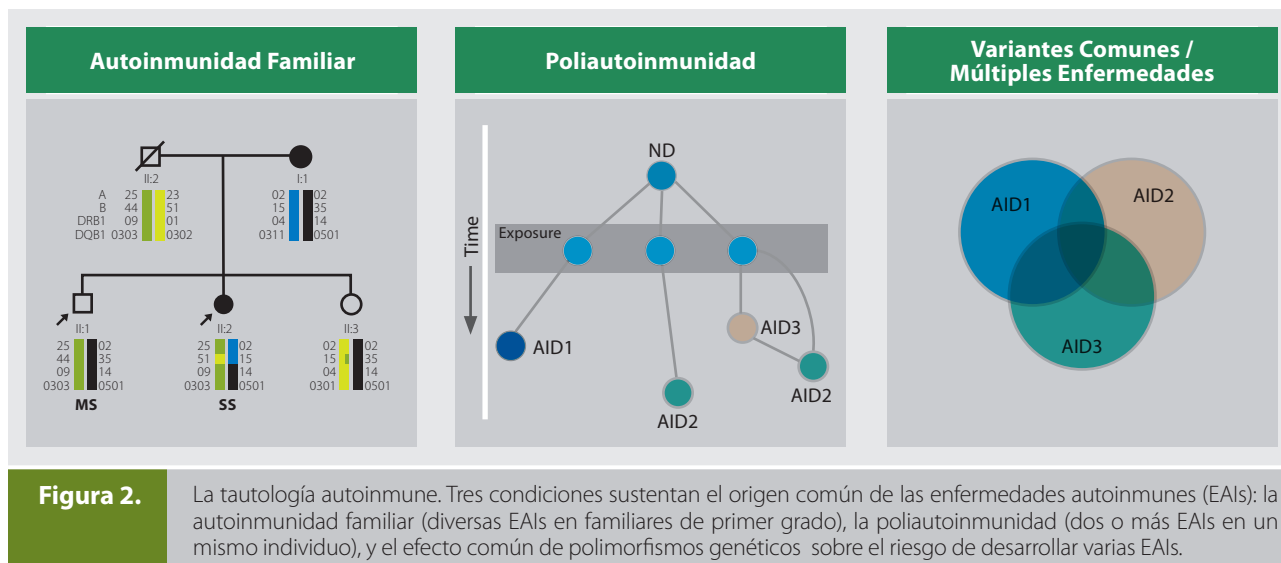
Autoinmunidad Familiar

II:2
A 25 23
B 44 51
DRB1 09 01
DQB1 0303 0302

I:1
02 02
15 35
04 14
0311 0501

II:1
25 02
44 35
09 14
0303 0501
MS

II:2
25 02
51 15
09 14
0303 0501
SS

II:3
02 02
15 35
04 14
0301 0501

Poliautoinmunidad

Time

ND

Exposure

AID1

AID2

AID3

AID2

Variantes Comunes / Múltiples Enfermedades

AID1

AID2

AID3

Figura 2.

La tautología autoinmune. Tres condiciones sustentan el origen común de las enfermedades autoinmunes (EAIs): la autoinmunidad familiar (diversas EAIs en familiares de primer grado), la poliautoinmunidad (dos o más EAIs en un mismo individuo), y el efecto común de polimorfismos genéticos sobre el riesgo de desarrollar varias EAIs.